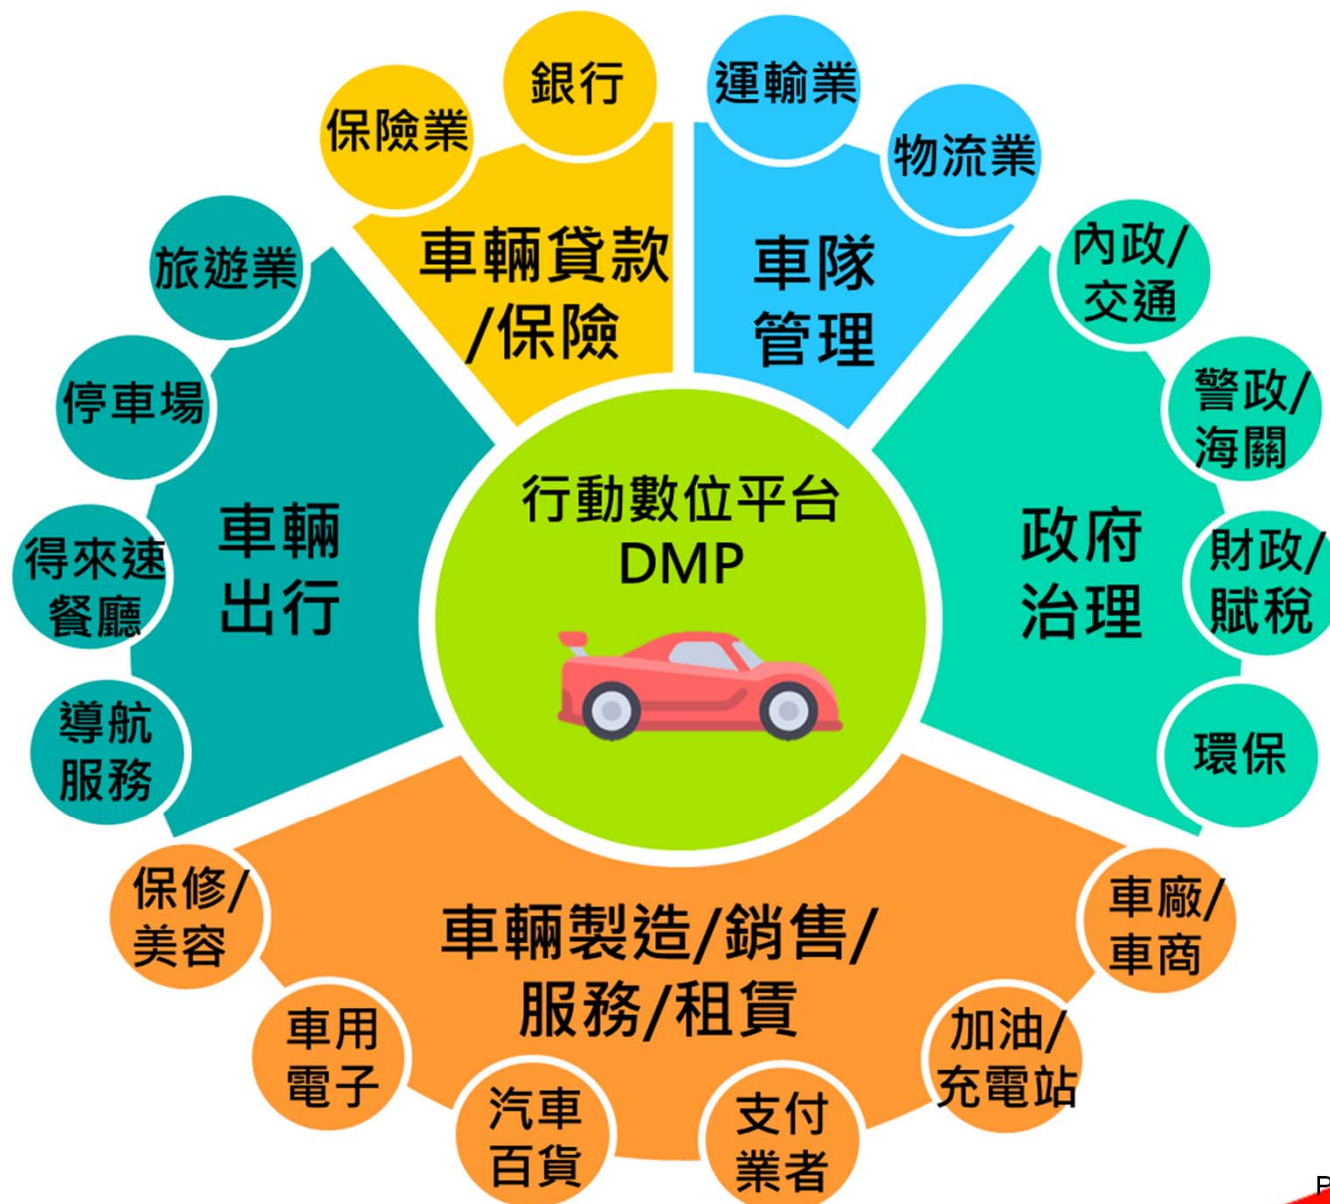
行動數位平台
DMP

車輛貸款/保險

保險業

銀行

車隊管理

運輸業

物流業

政府治理

內政/交通

警政/海關

財政/賦稅

環保

車輛製造/銷售/服務/租賃

車廠/車商

加油/充電站

支付業者

汽車百貨

車用電子

保修/美容

車輛出行

旅遊業

停車場

得來速餐廳

導航服務

P